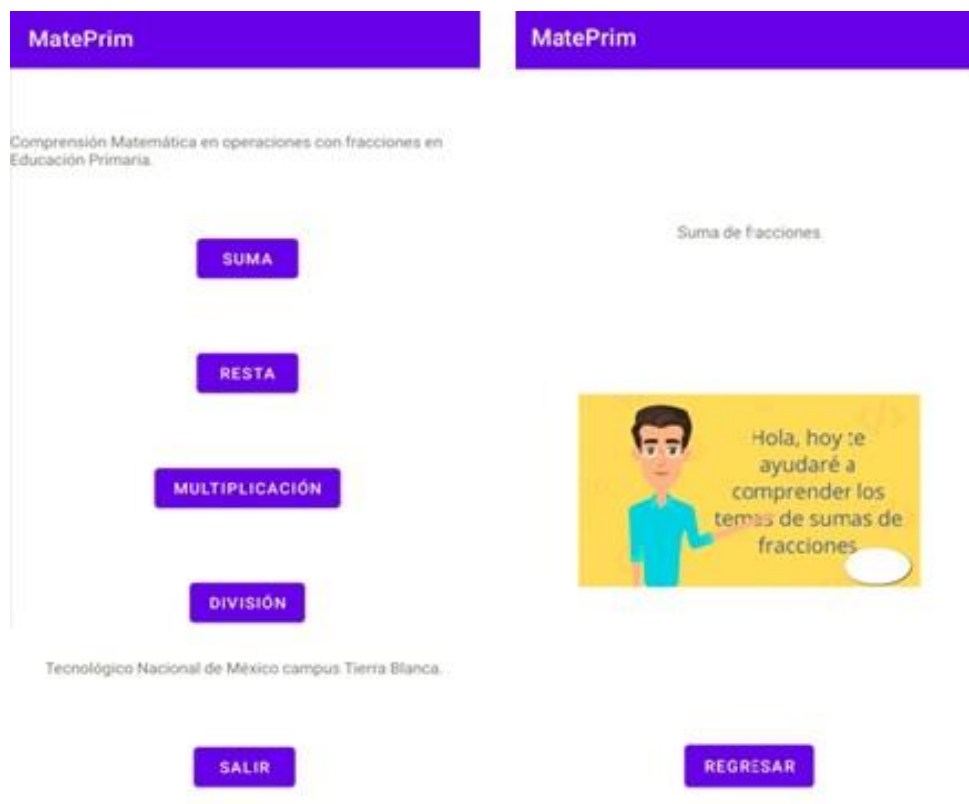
MatePrim

Comprensión Matemática en operaciones con fracciones en Educación Primaria.

SUMA

RESTA

MULTIPLICACIÓN

DIVISIÓN

Tecnológico Nacional de México campus Tierra Blanca.

SALIR

MatePrim

Suma de fracciones

Hola, hoy te ayudaré a comprender los temas de sumas de fracciones

REGRESAR